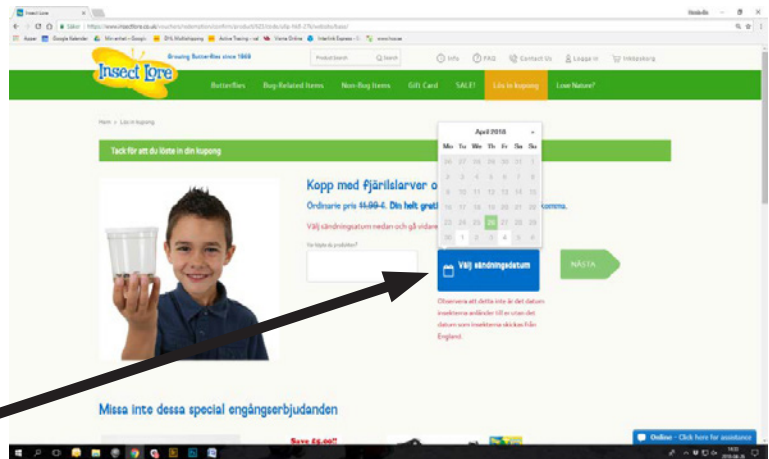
Insect Lore
Säker | https://www.insectlore.co.uk/vouchers/redemption/confirm/product/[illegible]
Appar Google Kalender Min enhet – Google DHL Multishipping Active Tracing Vianie Online Interlink Express www.hoox

Growing Butterflies since 1969
Insect Lore
Product Search Search
Info FAQ Contact Us Logga in Inköpskorg

Butterflies Bug-Related Items Non-Bug Items Gift Card SALE! Lös in kupong Love Nature?

Hem > Lös in kupong

Tack för att du löste in din kupong

Kopp med fjärilslarver o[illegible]
Ordinarie pris £1.99 £. Din helt grati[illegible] komma.
Välj sändningsdatum nedan och gå vidare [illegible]

För vilken är produkten?

April 2018
| Mo | Tu | We | Th | Fr | Sa | Su |
|---|---|---|---|---|---|---|
| 26 | 27 | 28 | 29 | 30 | 31 | 1 |
| 2 | 3 | 4 | 5 | 6 | 7 | 8 |
| 9 | 10 | 11 | 12 | 13 | 14 | 15 |
| 16 | 17 | 18 | 19 | 20 | 21 | 22 |
| 23 | 24 | 25 | 26 | 27 | 28 | 29 |
| 30 | 1 | 2 | 3 | 4 | 5 | 6 |

Välj sändningsdatum

NÄSTA

Observera att detta inte är det datum insekterna anländer till er utan det datum som insekterna skickas från England.

Missa inte dessa special engångserbjudanden

Save £5.00!

Online - Click here for assistance